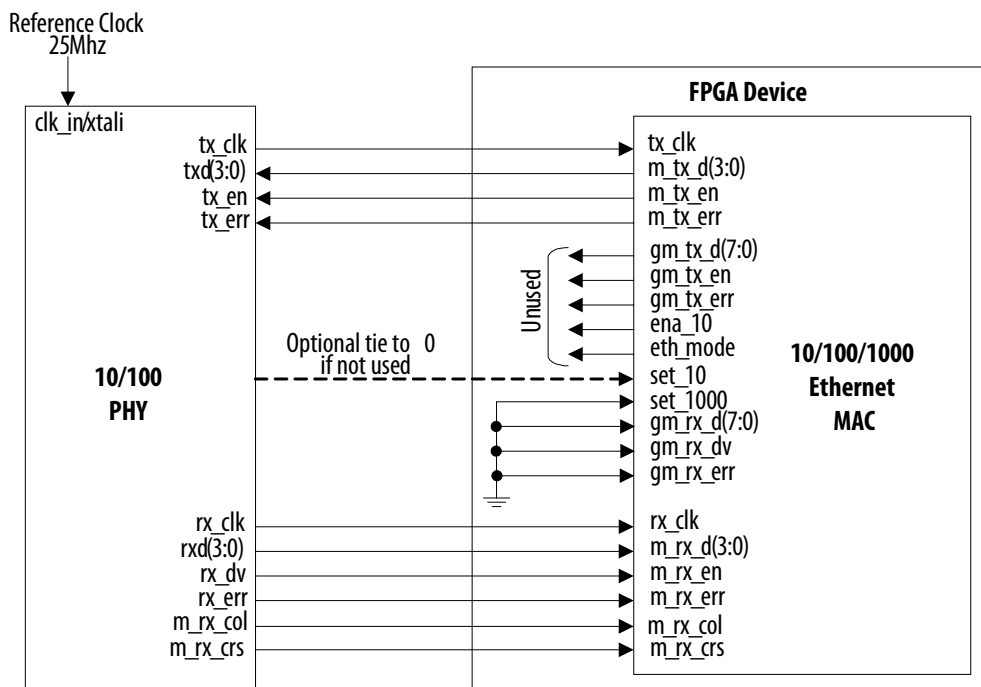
Reference Clock
25Mhz

clk_in/xtali

tx_clk
txd(3:0)
tx_en
tx_err

10/100
PHY

rx_clk
rxd(3:0)
rx_dv
rx_err
m_rx_col
m_rx_crs

Optional tie to 0
if not used

FPGA Device

tx_clk
m_tx_d(3:0)
m_tx_en
m_tx_err

Unused

gm_tx_d(7:0)
gm_tx_en
gm_tx_err
ena_10
eth_mode
set_10
set_1000
gm_rx_d(7:0)
gm_rx_dv
gm_rx_err

rx_clk
m_rx_d(3:0)
m_rx_en
m_rx_err
m_rx_col
m_rx_crs

10/100/1000
Ethernet
MAC